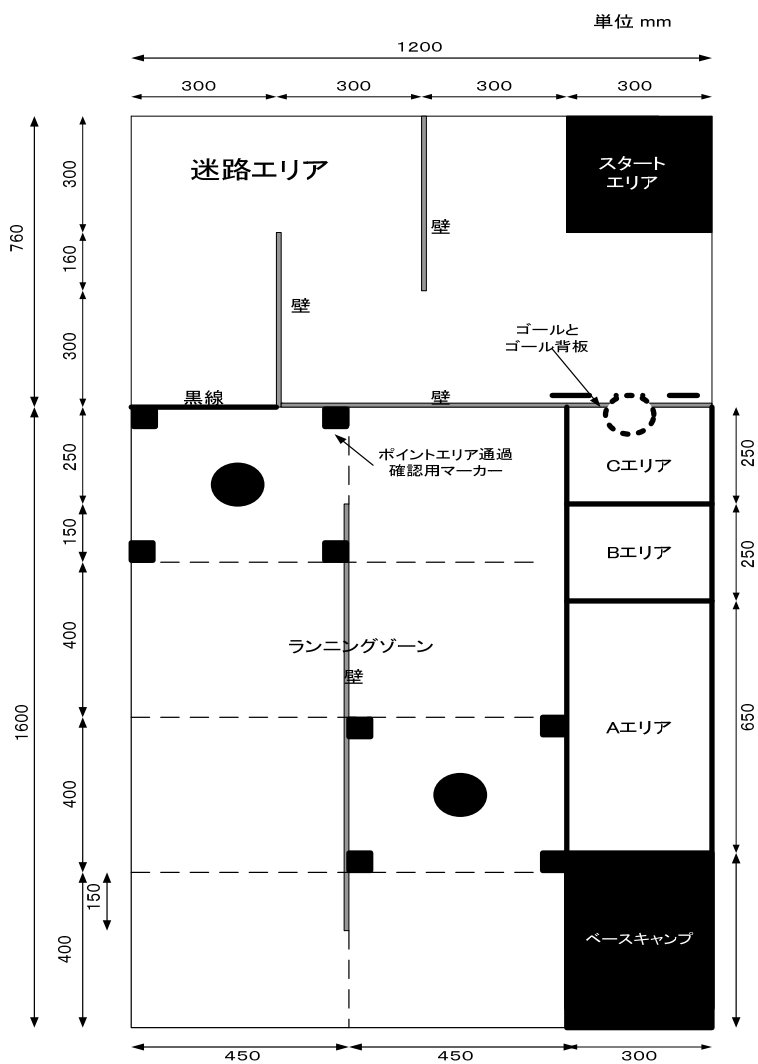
単位 mm

1200

300 300 300 300

760

300

160

300

迷路エリア

壁

壁

スタート エリア

ゴールと ゴール背板

黒線

壁

250

150

400

400

150

400

1600

ポイントエリア通過 確認用マーカー

Cエリア

Bエリア

Aエリア

250

250

650

ランニングゾーン

壁

ベースキャンプ

450 450 300